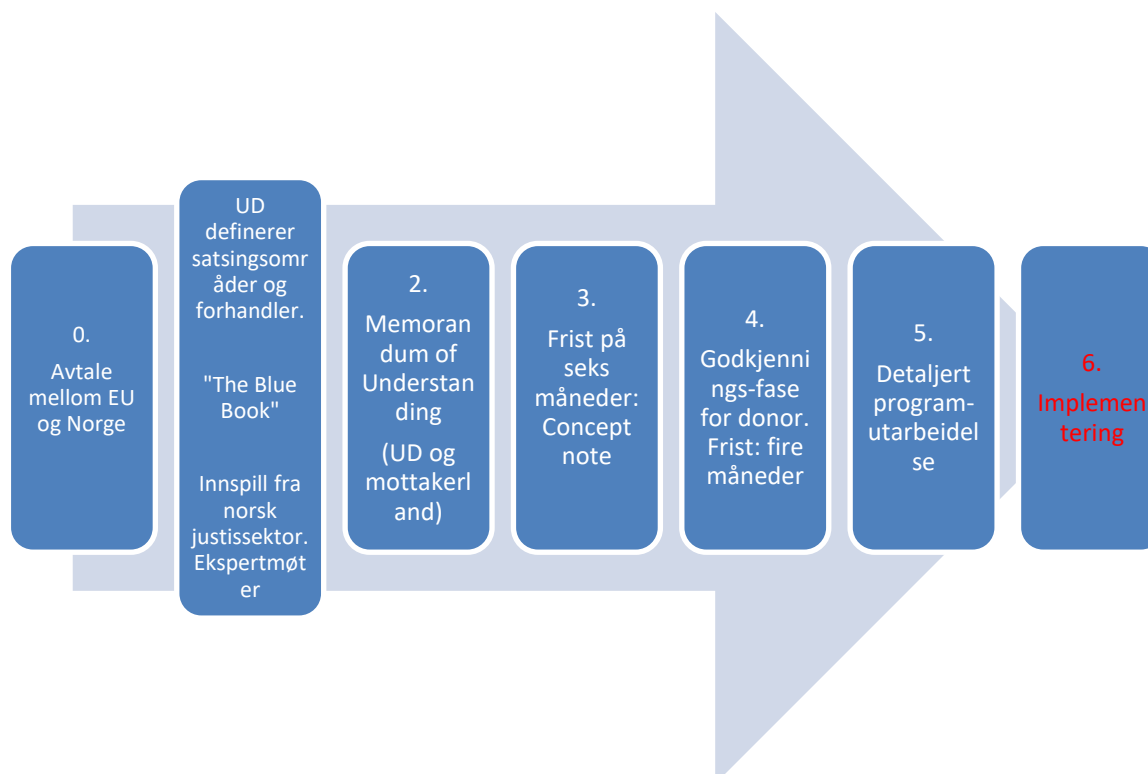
0.

Avtale mellom EU og Norge

UD definerer satsingsområder og forhandler.

"The Blue Book"

Innspill fra norsk justissektor. Ekspertmøter

2.

Memorandum of Understanding

(UD og mottakerland)

3.

Frist på seks måneder: Concept note

4.

Godkjennings-fase for donor. Frist: fire måneder

5.

Detaljert program-utarbeidelse

6.

Implementering